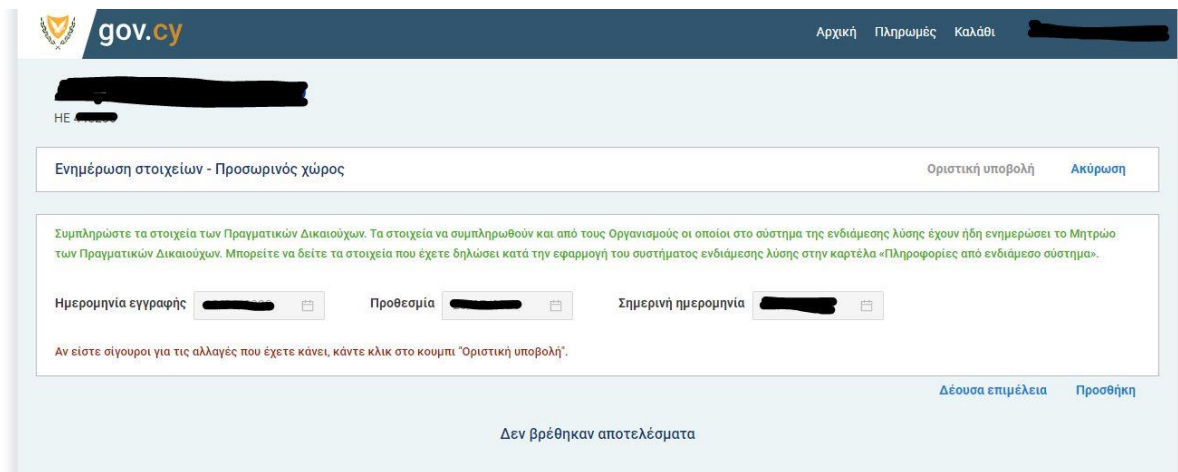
gov.cy

Αρχική Πληρωμές Καλάθι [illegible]

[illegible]
HE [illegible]

Ενημέρωση στοιχείων - Προσωρινός χώρος

Οριστική υποβολή Ακύρωση

Συμπληρώστε τα στοιχεία των Πραγματικών Δικαιούχων. Τα στοιχεία να συμπληρωθούν και από τους Οργανισμούς οι οποίοι στο σύστημα της ενδιάμεσης λύσης έχουν ήδη ενημερώσει το Μητρώο των Πραγματικών Δικαιούχων. Μπορείτε να δείτε τα στοιχεία που έχετε δηλώσει κατά την εφαρμογή του συστήματος ενδιάμεσης λύσης στην καρτέλα «Πληροφορίες από ενδιάμεσο σύστημα».

Ημερομηνία εγγραφής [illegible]

Προθεσμία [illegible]

Σημερινή ημερομηνία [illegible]

Αν είστε σίγουροι για τις αλλαγές που έχετε κάνει, κάντε κλικ στο κουμπί "Οριστική υποβολή".

Δέουσα επιμέλεια Προσθήκη

Δεν βρέθηκαν αποτελέσματα